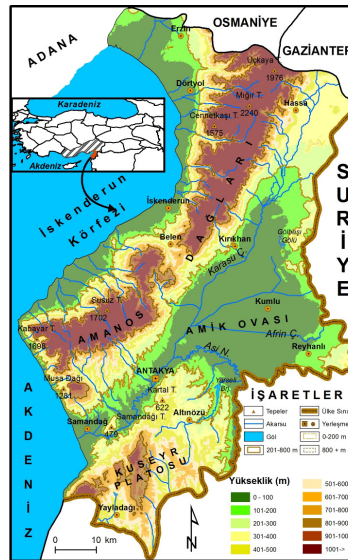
OSMANİYE
ADANA
GAZİANTEP
Erzin
Uçkaya
1976
Dörtyol
Mığıt T.
Hassa
Cennetkaşı T. 2240
Karadeniz
1575
Akdeniz
İskenderun Körfezi
İskenderun
DAĞLARI
S
U
R
İ
Y
E
Belen
Kırıkhan
Gölbaşı Gölü
Karasu Ç.
Susuz T.
1702
Kumlu
AMANOS
AMİK OVASI
Kabayar T.
Afrin Ç.
1896
Reyhanlı
Asi N.
Musa Dağı
1281
ANTAKYA
Kartal T.
Yarseli B.
AKDENİZ
Samandağ
622
Samandağı T.
Altınözü
479
İŞARETLER
Tepeler
Akarsu
Göl
201-800 m
Ülke Sınırı
Yerleşme
0-200 m
800 + m
KUSEYR PLATOSU
Yükseklik (m)
0 - 100
101-200
201-300
301-400
401-500
501-600
601-700
701-800
801-900
901-100
1001->
Yayladağı
N
0
10 km